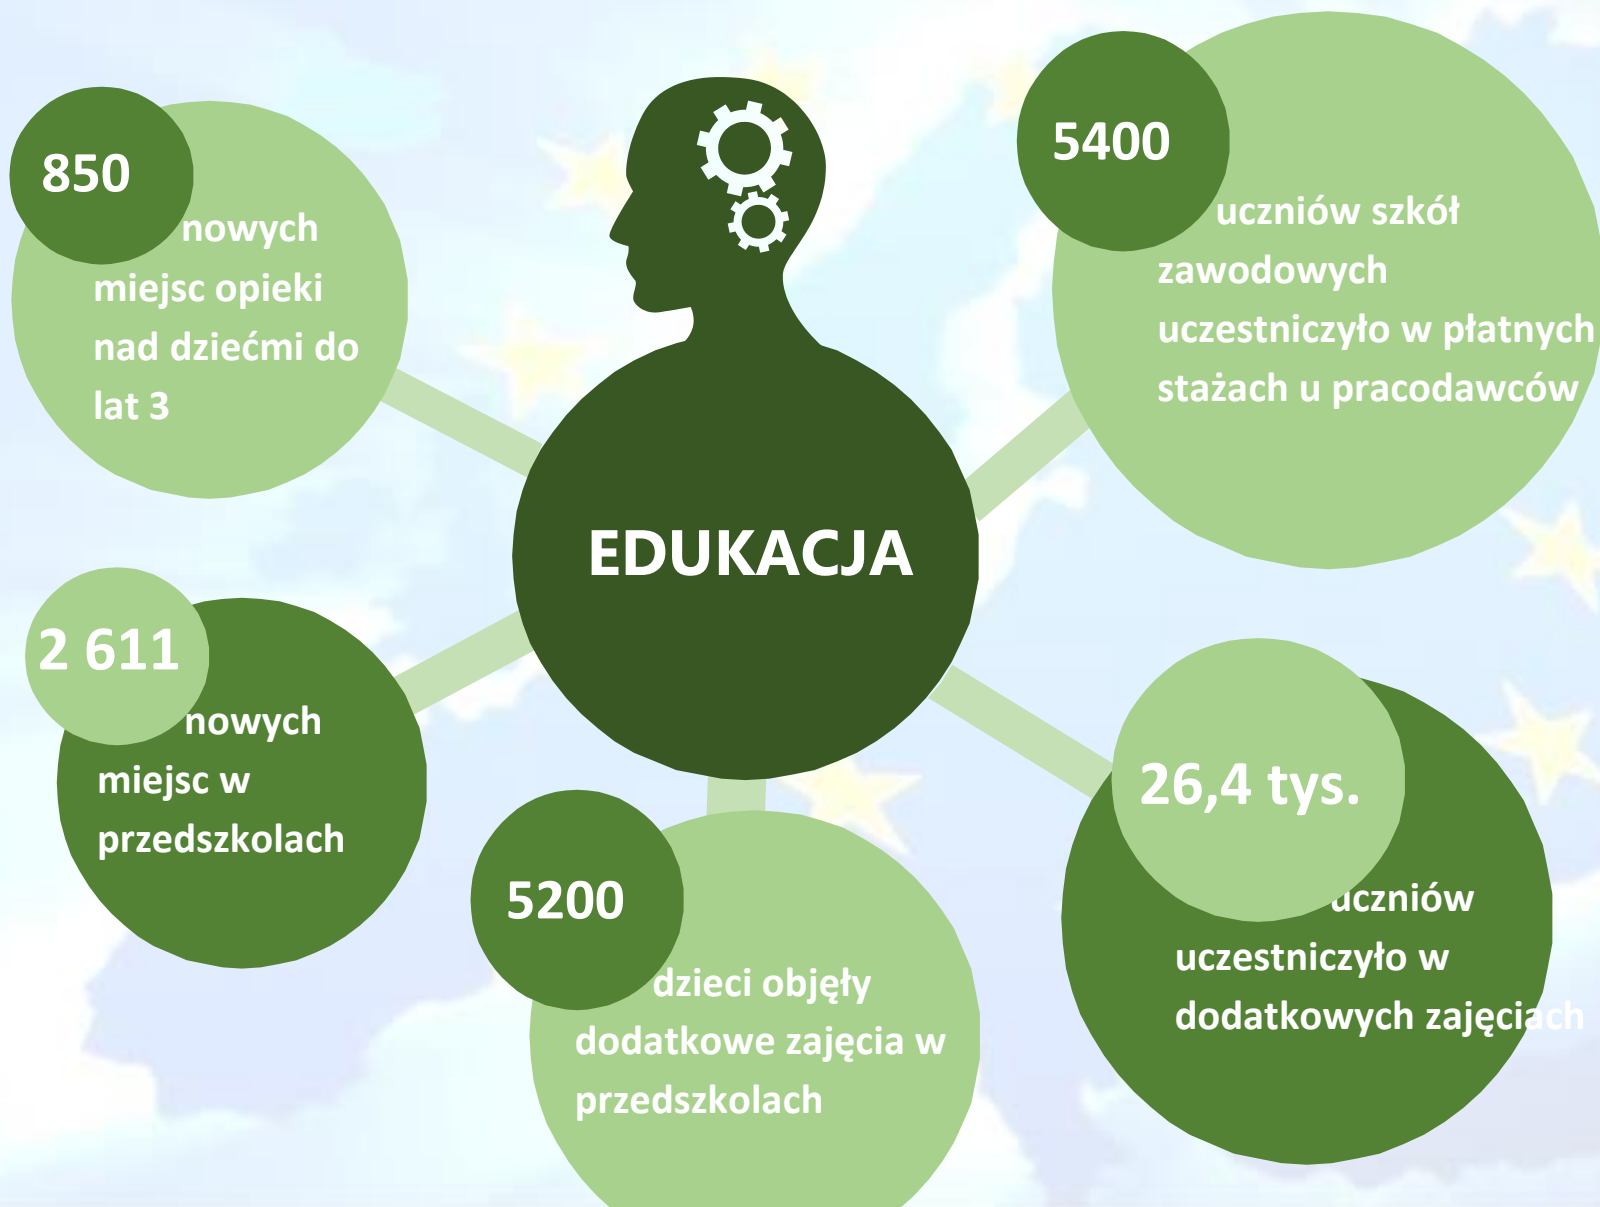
850 nowych miejsc opieki nad dziećmi do lat 3

EDUKACJA

5400 uczniów szkół zawodowych uczestniczyło w płatnych stażach u pracodawców

2 611 nowych miejsc w przedszkolach

5200 dzieci objęły dodatkowe zajęcia w przedszkolach

26,4 tys. uczniów uczestniczyło w dodatkowych zajęciach